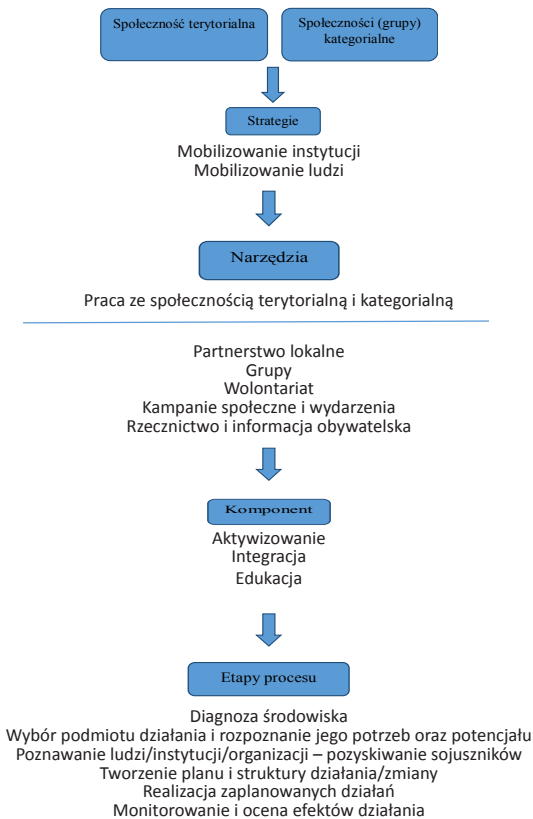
Społeczność terytorialna

Społeczności (grupy) kategorialne

Strategie

Mobilizowanie instytucji
Mobilizowanie ludzi

Narzędzia

Praca ze społecznością terytorialną i kategorialną

Partnerstwo lokalne
Grupy
Wolontariat
Kampanie społeczne i wydarzenia
Rzecznictwo i informacja obywatelska

Komponent

Aktywizowanie
Integracja
Edukacja

Etapy procesu

Diagnoza środowiska
Wybór podmiotu działania i rozpoznanie jego potrzeb oraz potencjału
Poznawanie ludzi/instytucji/organizacji – pozyskiwanie sojuszników
Tworzenie planu i struktury działania/zmiany
Realizacja zaplanowanych działań
Monitorowanie i ocena efektów działania